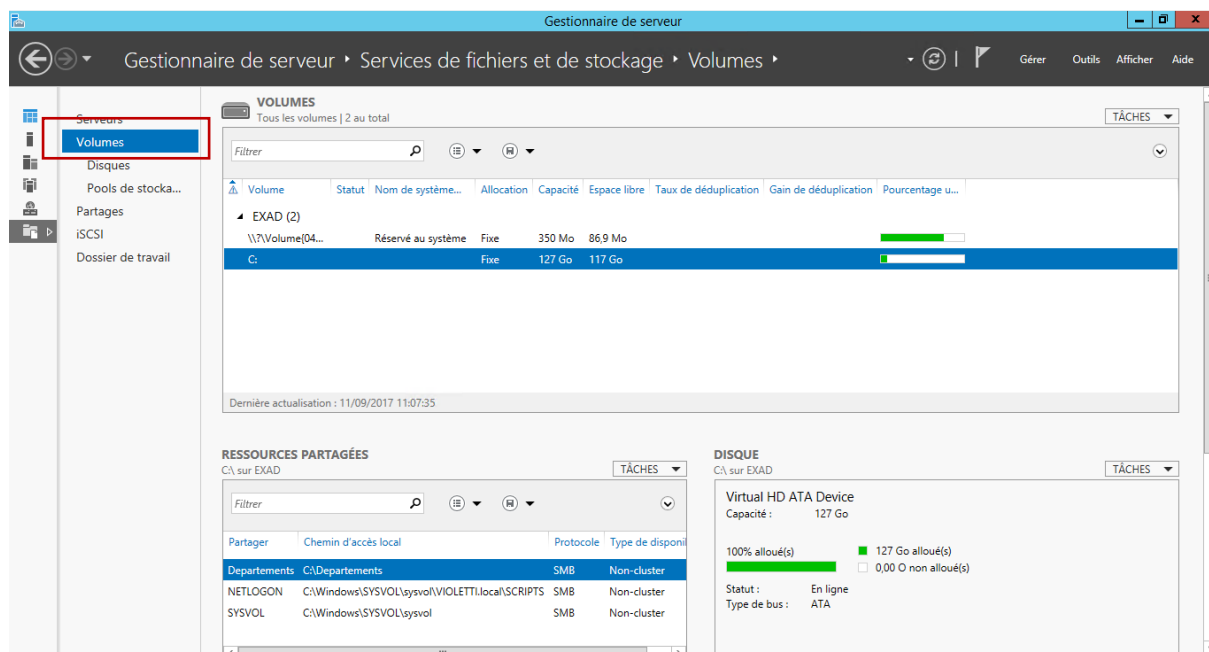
Gestionnaire de serveur

Gestionnaire de serveur ‣ Services de fichiers et de stockage ‣ Volumes ‣

Gérer Outils Afficher Aide

Serveurs
Volumes
Disques
Pools de stocka...
Partages
iSCSI
Dossier de travail

VOLUMES
Tous les volumes | 2 au total

TÂCHES

Filtrer

| Volume | Statut | Nom de système... | Allocation | Capacité | Espace libre | Taux de déduplication | Gain de déduplication | Pourcentage u... |
|---|---|---|---|---|---|---|---|---|
| EXAD (2) | | | | | | | | |
| \\?\Volume{04... | | Réservé au système | Fixe | 350 Mo | 86,9 Mo | | | |
| C: | | | Fixe | 127 Go | 117 Go | | | |

Dernière actualisation : 11/09/2017 11:07:35

RESSOURCES PARTAGÉES
C:\ sur EXAD

TÂCHES

Filtrer

| Partager | Chemin d'accès local | Protocole | Type de disponi |
|---|---|---|---|
| Departements | C:\Departements | SMB | Non-cluster |
| NETLOGON | C:\Windows\SYSVOL\sysvol\VIOLETTI.local\SCRIPTS | SMB | Non-cluster |
| SYSVOL | C:\Windows\SYSVOL\sysvol | SMB | Non-cluster |

DISQUE
C:\ sur EXAD

TÂCHES

Virtual HD ATA Device
Capacité : 127 Go

100% alloué(s)
127 Go alloué(s)
0,00 O non alloué(s)

Statut : En ligne
Type de bus : ATA